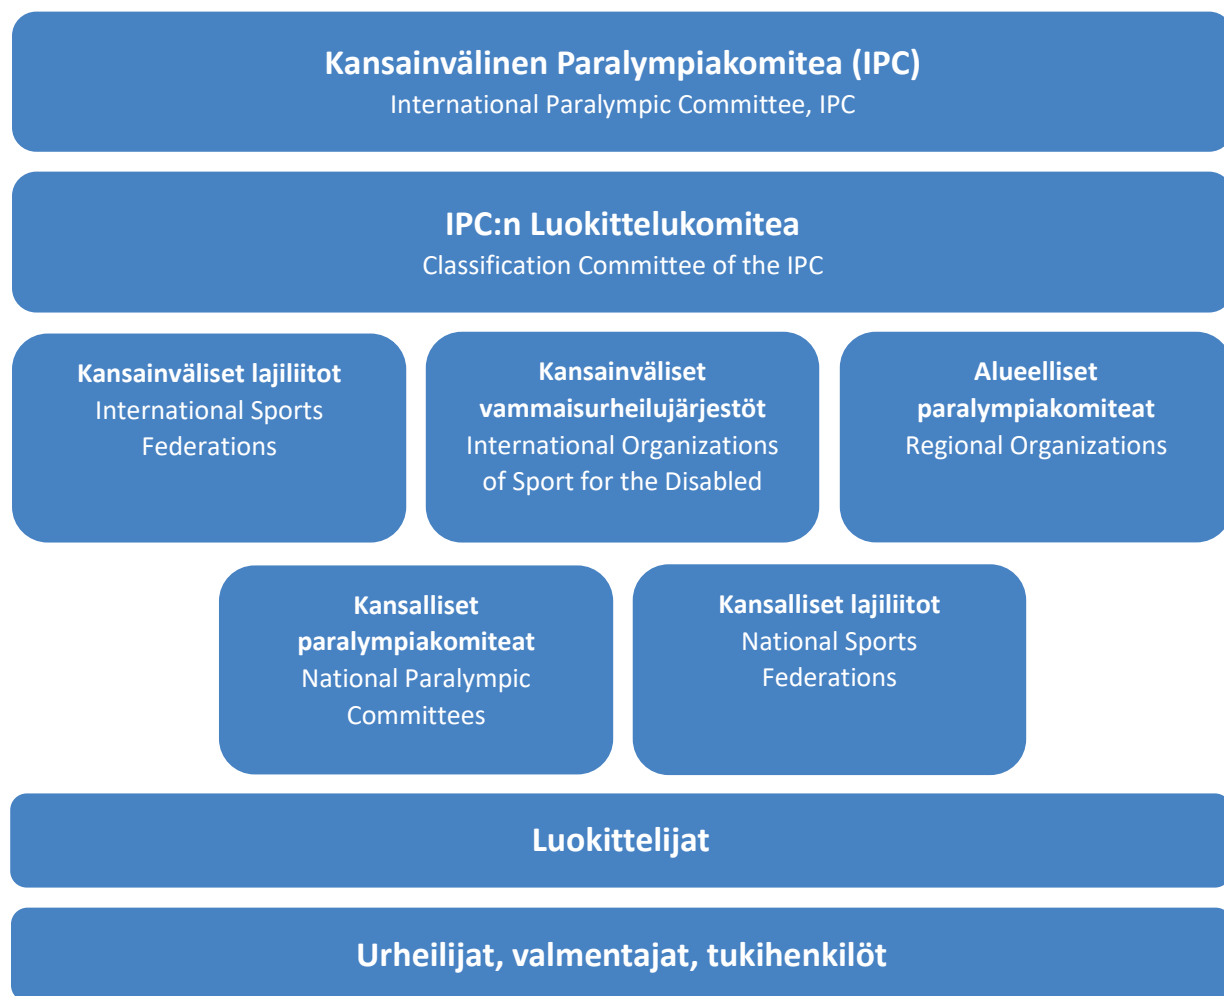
**Kansainvälinen Paralympiakomitea (IPC)**
International Paralympic Committee, IPC

**IPC:n Luokittelukomitea**
Classification Committee of the IPC

**Kansainväliset lajiliitot**
International Sports Federations

**Kansainväliset vammaisurheilujärjestöt**
International Organizations of Sport for the Disabled

**Alueelliset paralympiakomiteat**
Regional Organizations

**Kansalliset paralympiakomiteat**
National Paralympic Committees

**Kansalliset lajiliitot**
National Sports Federations

**Luokittelijat**

**Urheilijat, valmentajat, tukihenkilöt**